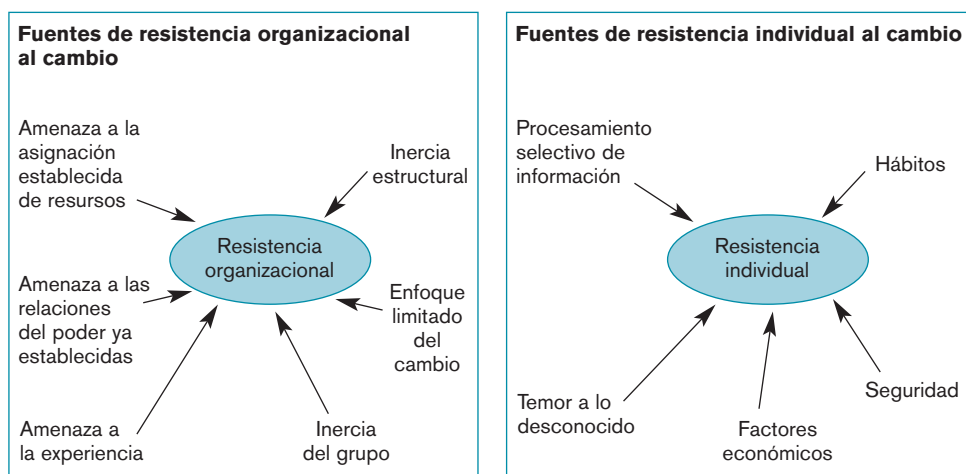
Fuentes de resistencia organizacional al cambio

Amenaza a la asignación establecida de resursos

Inercia estructural

Resistencia organizacional

Amenaza a las relaciones del poder ya establecidas

Enfoque limitado del cambio

Amenaza a la experiencia

Inercia del grupo

Fuentes de resistencia individual al cambio

Procesamiento selectivo de información

Hábitos

Resistencia individual

Temor a lo desconocido

Factores económicos

Seguridad